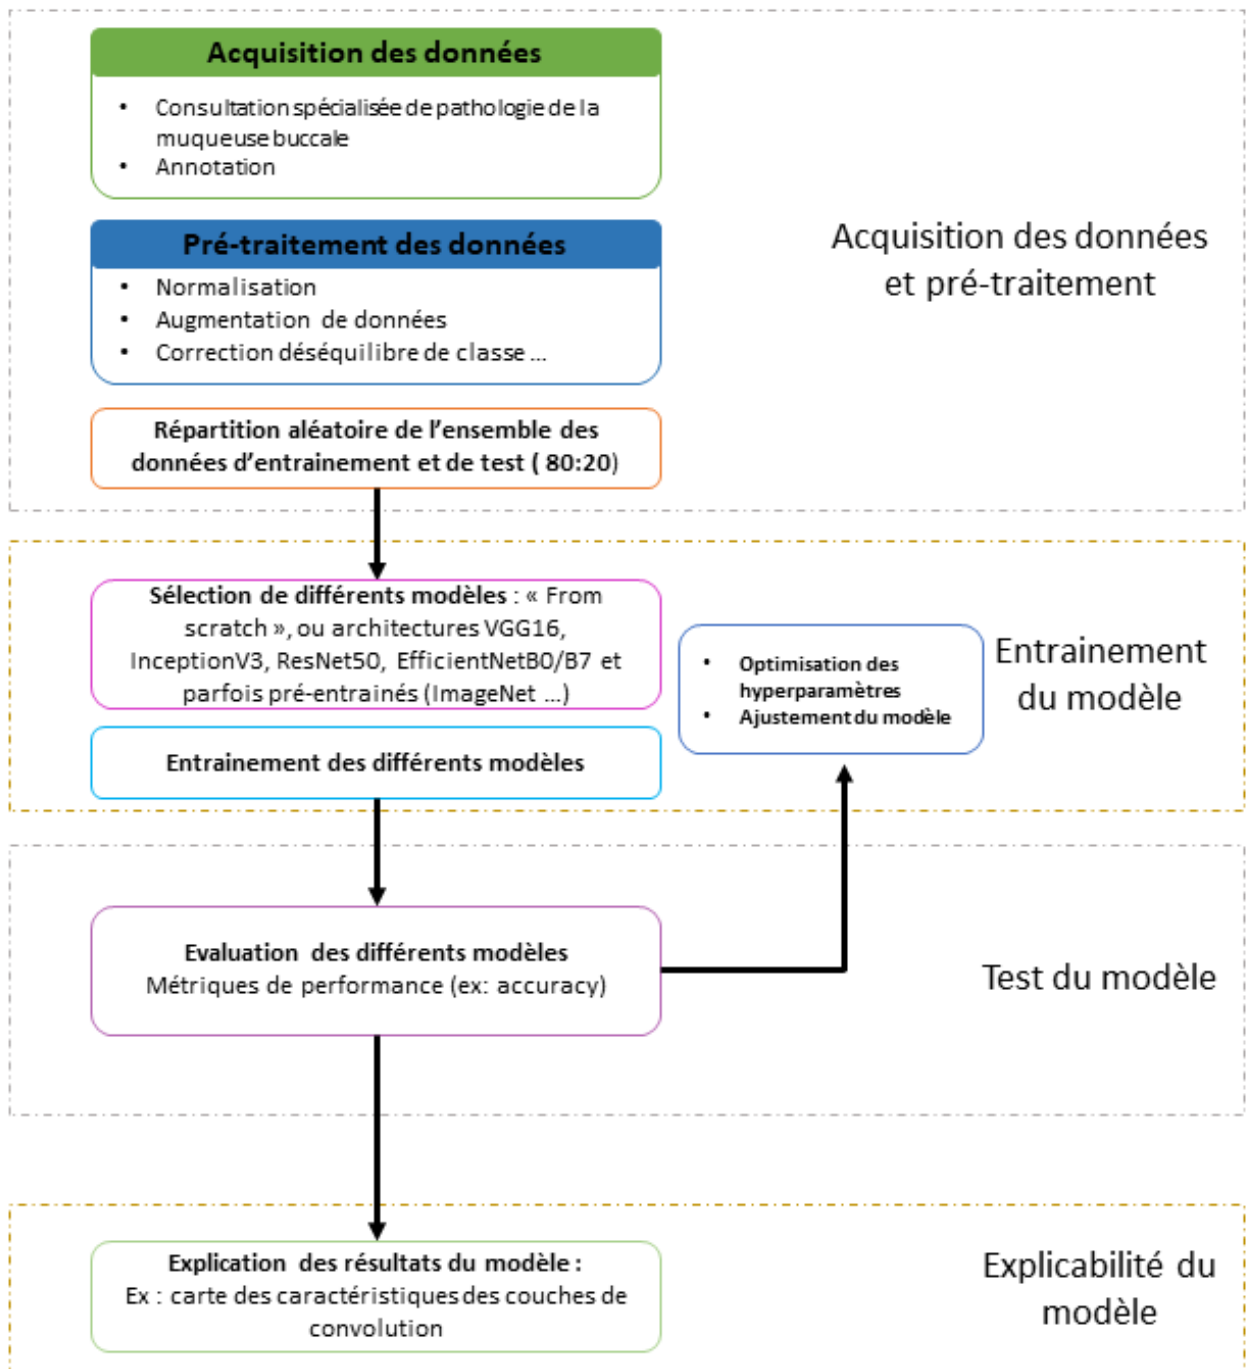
Acquisition des données

- Consultation spécialisée de pathologie de la muqueuse buccale
- Annotation

Pré-traitement des données

- Normalisation
- Augmentation de données
- Correction déséquilibre de classe ...

Acquisition des données et pré-traitement

Répartition aléatoire de l'ensemble des données d'entrainement et de test ( 80:20)

Sélection de différents modèles : « From scratch », ou architectures VGG16, InceptionV3, ResNet50, EfficientNetB0/B7 et parfois pré-entrainés (ImageNet ...)

Entrainement des différents modèles

- Optimisation des hyperparamètres
- Ajustement du modèle

Entrainement du modèle

Evaluation des différents modèles
Métriques de performance (ex: accuracy)

Test du modèle

Explication des résultats du modèle :
Ex : carte des caractéristiques des couches de convolution

Explicabilité du modèle